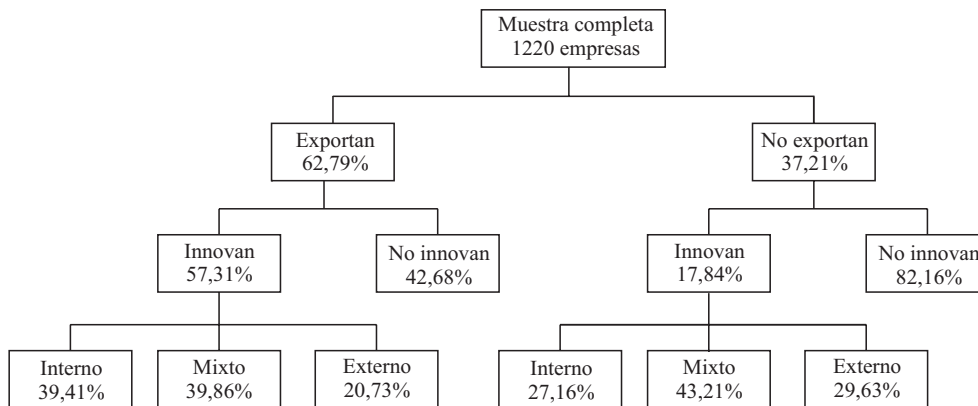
Muestra completa
1220 empresas

Exportan
62,79%

No exportan
37,21%

Innovan
57,31%

No innovan
42,68%

Innovan
17,84%

No innovan
82,16%

Interno
39,41%

Mixto
39,86%

Externo
20,73%

Interno
27,16%

Mixto
43,21%

Externo
29,63%